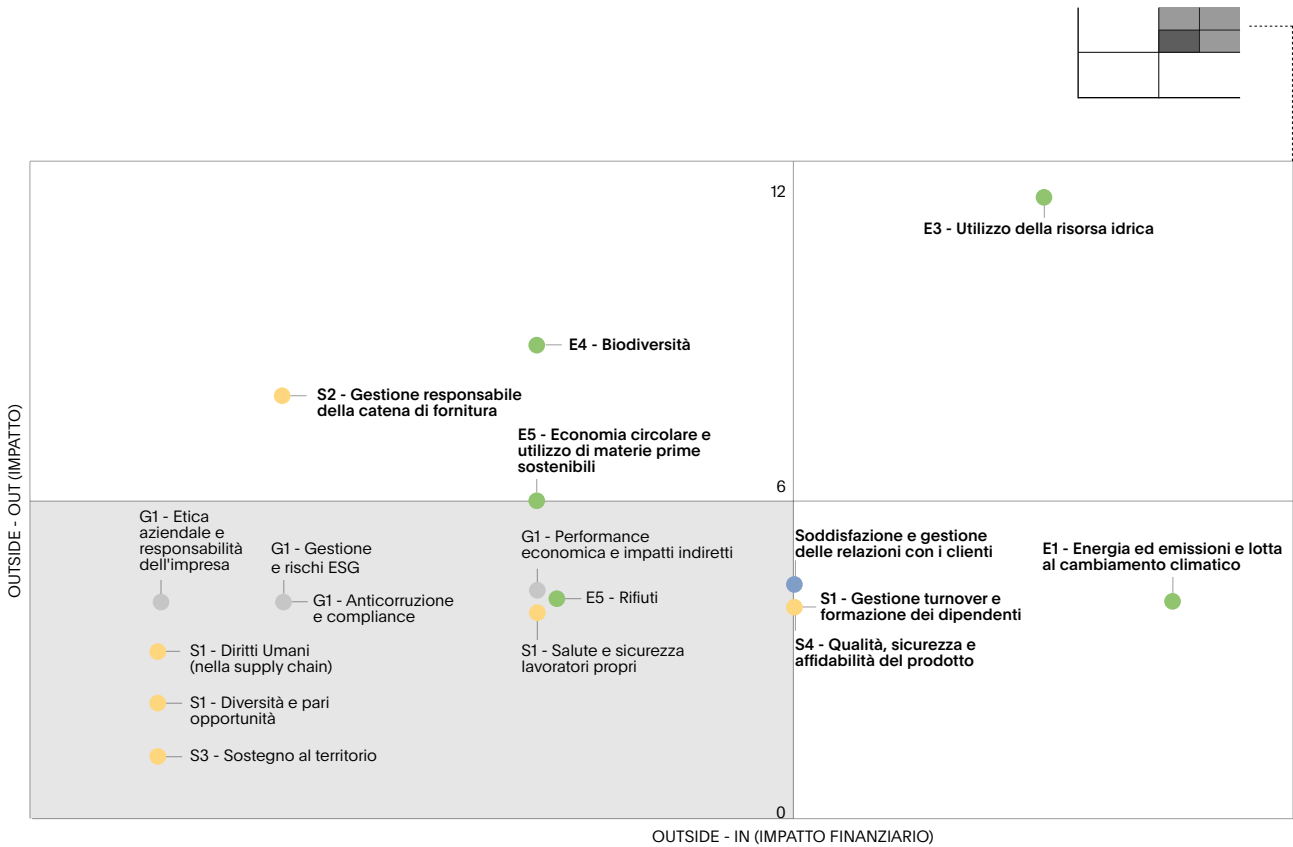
12

E3 - Utilizzo della risorsa idrica

E4 - Biodiversità

S2 - Gestione responsabile della catena di fornitura

E5 - Economia circolare e utilizzo di materie prime sostenibili

6

OUTSIDE - OUT (IMPATTO)

G1 - Etica aziendale e responsabilità dell'impresa

G1 - Gestione e rischi ESG

G1 - Performance economica e impatti indiretti

Soddisfazione e gestione delle relazioni con i clienti

E1 - Energia ed emissioni e lotta al cambiamento climatico

G1 - Anticorruzione e compliance

E5 - Rifiuti

S1 - Gestione turnover e formazione dei dipendenti

S4 - Qualità, sicurezza e affidabilità del prodotto

S1 - Diritti Umani (nella supply chain)

S1 - Salute e sicurezza lavoratori propri

S1 - Diversità e pari opportunità

S3 - Sostegno al territorio

0

OUTSIDE - IN (IMPATTO FINANZIARIO)